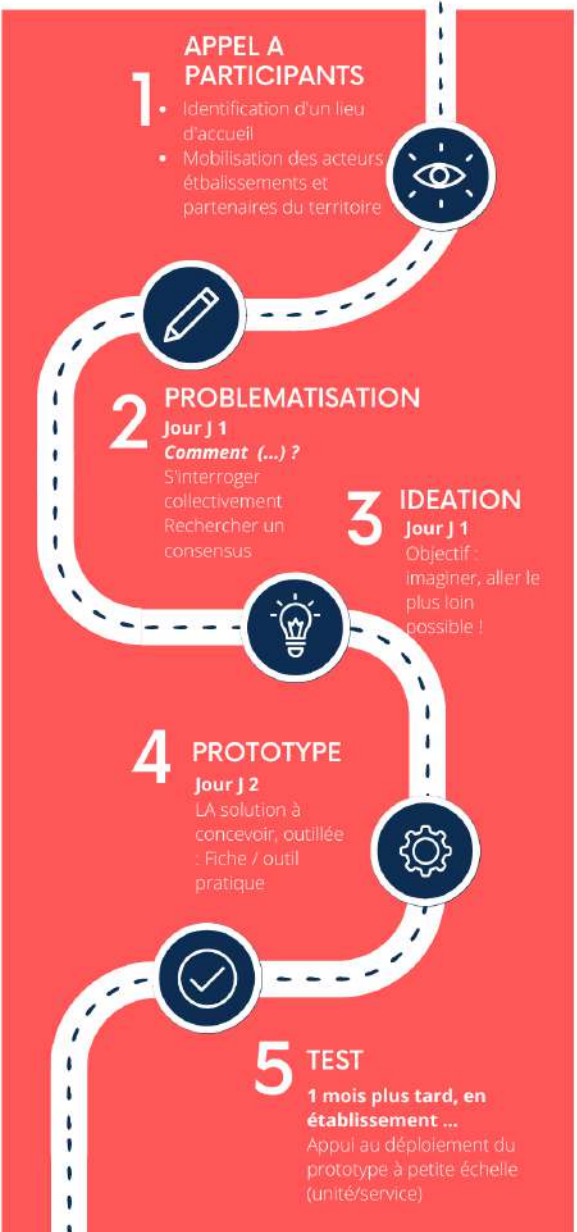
1

APPEL A PARTICIPANTS

- Identification d'un lieu d'accueil
- Mobilisation des acteurs étbalissements et partenaires du territoire

2

PROBLEMATISATION

Jour J 1

Comment (...) ?

S'interroger collectivement

Rechercher un consensus

3

IDEATION

Jour J 1

Objectif : imaginer, aller le plus loin possible !

4

PROTOTYPE

Jour J 2

LA solution à concevoir, outillée : Fiche / outil pratique

5

TEST

1 mois plus tard, en établissement ...

Appui au déploiement du prototype à petite échelle (unité/service)